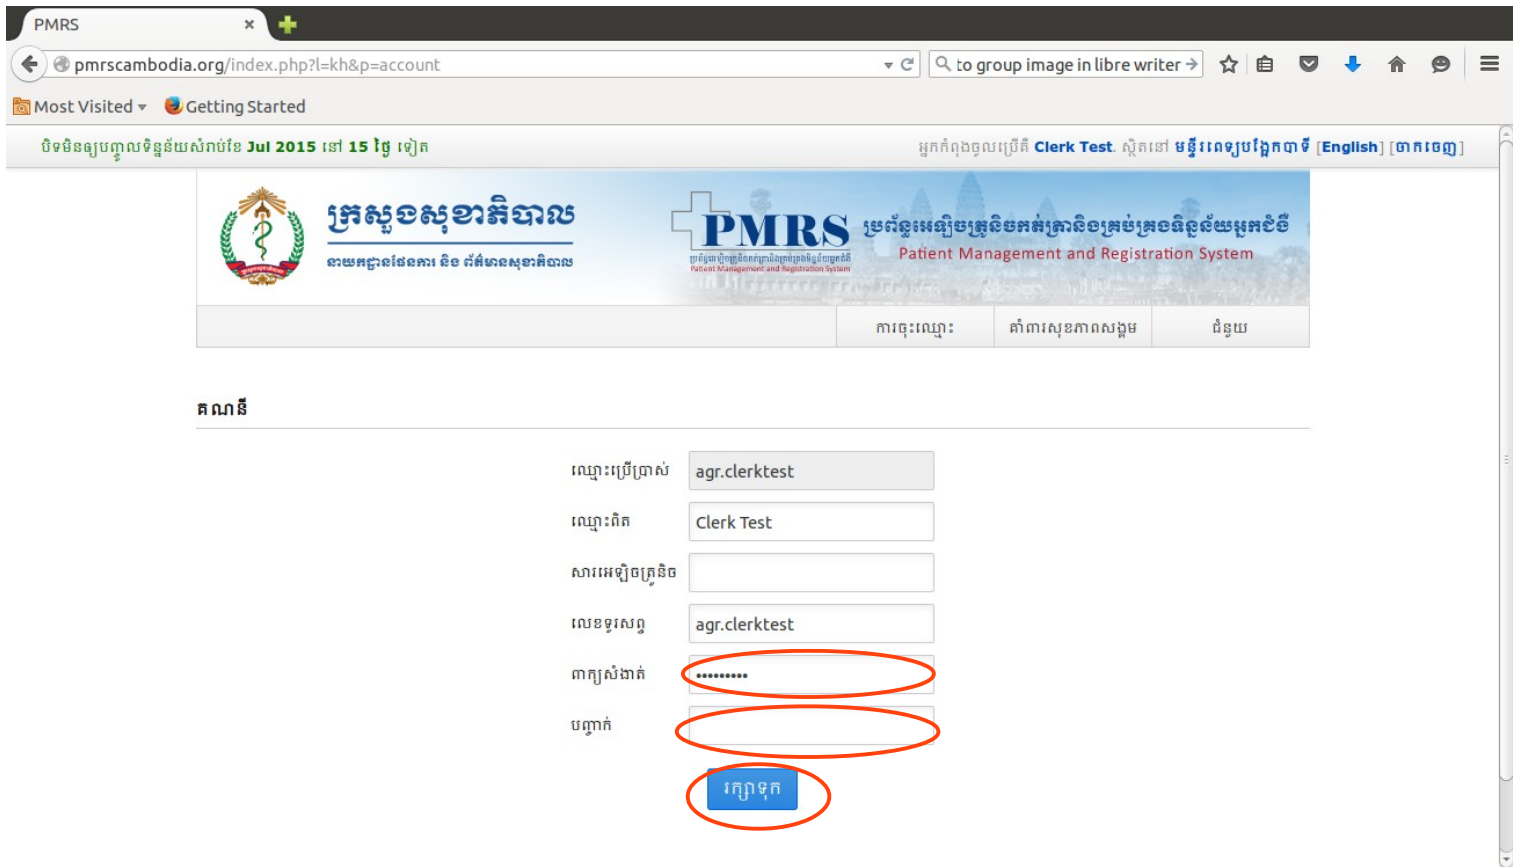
PMRS ×

pmrscambodia.org/index.php?l=kh&p=account

to group image in libre writer

Most Visited Getting Started

បិទមិនឲ្យបញ្ចូលទិន្នន័យសំរាប់ខែ Jul 2015 នៅ 15 ថ្ងៃ ទៀត

អ្នកកំពុងចូលប្រើគឺ Clerk Test. ស្ថិតនៅ មន្ទីរពេទ្យបង្អែកបាទី [English] [ចាកចេញ]

ក្រសួងសុខាភិបាល

នាយកដ្ឋានផែនការ និង ព័ត៌មានសុខាភិបាល

PMRS

Patient Management and Registration System

ប្រព័ន្ធអេឡិចត្រូនិចគ្រប់គ្រងនិងគ្រប់គ្រងទិន្នន័យអ្នកជំងឺ

Patient Management and Registration System

ការចុះឈ្មោះ | គាំពារសុខភាពសង្គម | ជំនួយ

គណនី

ឈ្មោះប្រើប្រាស់ agr.clerktest

ឈ្មោះពិត Clerk Test

សារអេឡិចត្រូនិច

លេខទូរសព្ទ agr.clerktest

ពាក្យសំងាត់ •••••••••

បញ្ជាក់

រក្សាទុក